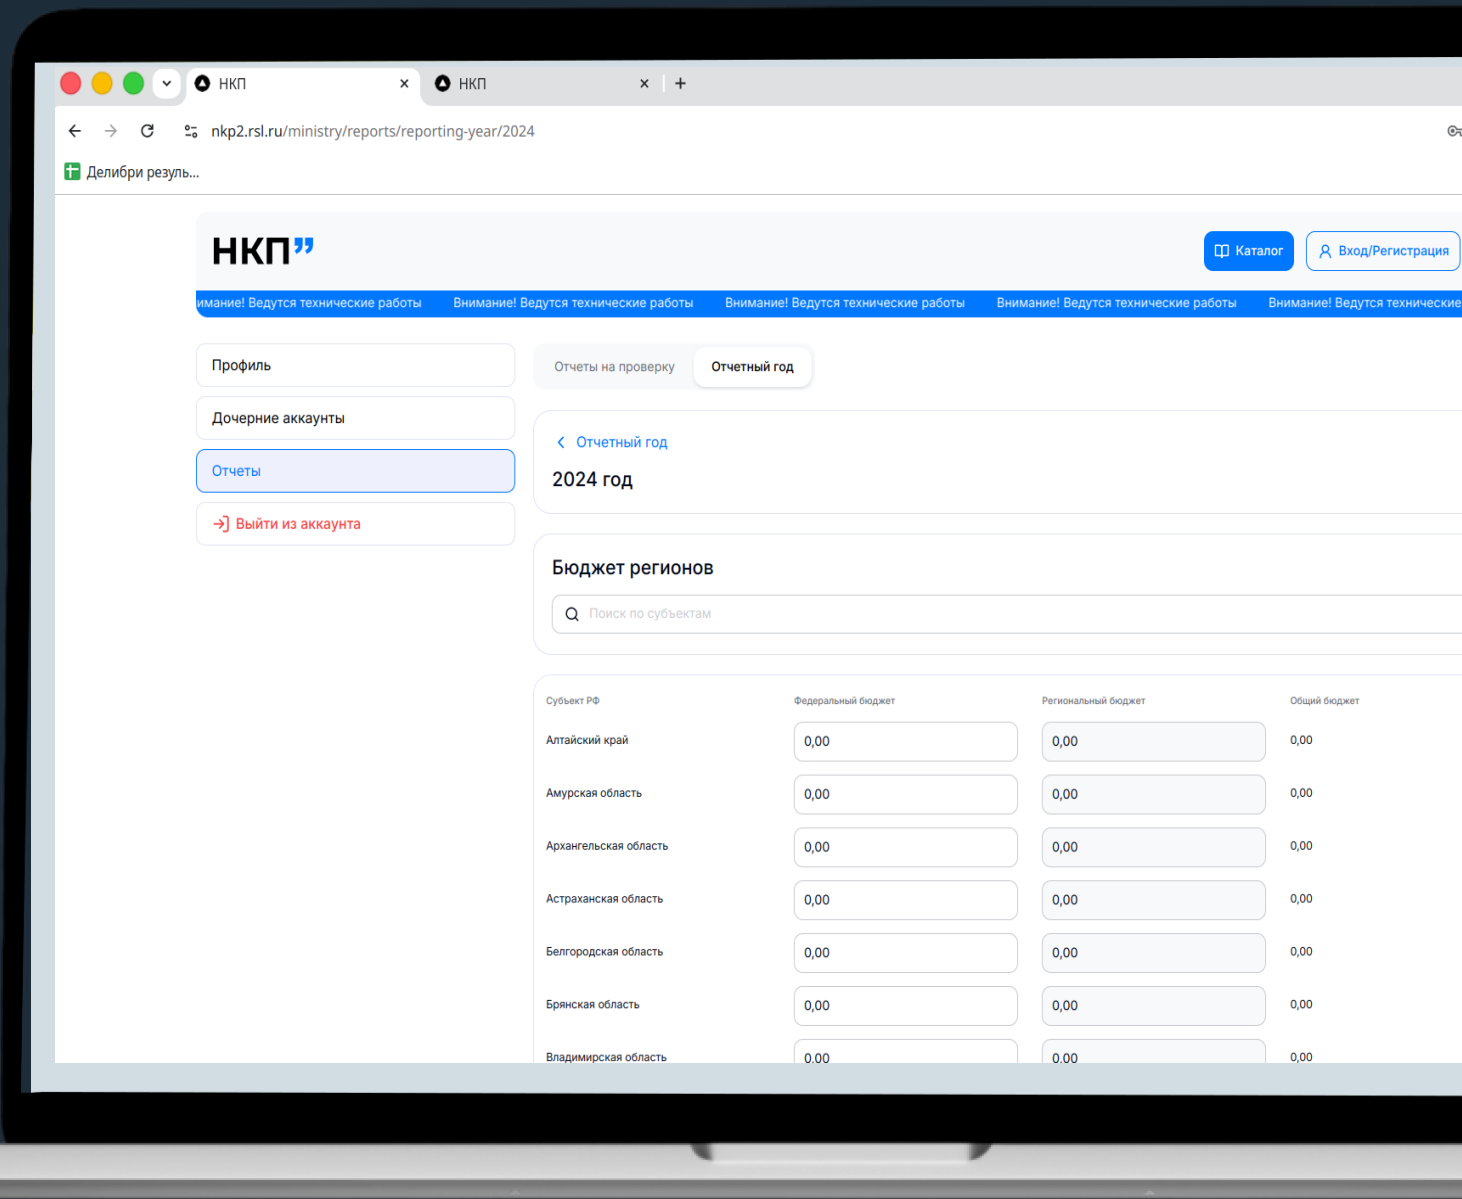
НКП × НКП × +

nkp2.rsl.ru/ministry/reports/reporting-year/2024

Делибри резуль...

НКП”

Каталог

Вход/Регистрация

имание! Ведутся технические работы Внимание! Ведутся технические работы Внимание! Ведутся технические работы Внимание! Ведутся технические работы Внимание! Ведутся технические

Профиль

Дочерние аккаунты

Отчеты

Выйти из аккаунта

Отчеты на проверку

Отчетный год

Отчетный год

2024 год

Бюджет регионов

Поиск по субъектам

| Субъект РФ | Федеральный бюджет | Региональный бюджет | Общий бюджет |
|---|---|---|---|
| Алтайский край | 0,00 | 0,00 | 0,00 |
| Амурская область | 0,00 | 0,00 | 0,00 |
| Архангельская область | 0,00 | 0,00 | 0,00 |
| Астраханская область | 0,00 | 0,00 | 0,00 |
| Белгородская область | 0,00 | 0,00 | 0,00 |
| Брянская область | 0,00 | 0,00 | 0,00 |
| Владимирская область | 0,00 | 0,00 | 0,00 |